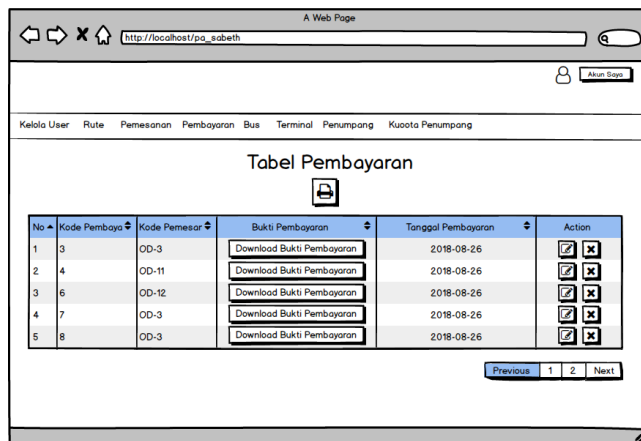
A Web Page

http://localhost/pa_sabeth

Akun Saya

Kelola User Rute Pemesanan Pembayaran Bus Terminal Penumpang Kuoota Penumpang

Tabel Pembayaran

| No | Kode Pembaya | Kode Pemesar | Bukti Pembayaran | Tanggal Pembayaran | Action |
|---|---|---|---|---|---|
| 1 | 3 | OD-3 | Download Bukti Pembayaran | 2018-08-26 | |
| 2 | 4 | OD-11 | Download Bukti Pembayaran | 2018-08-26 | |
| 3 | 6 | OD-12 | Download Bukti Pembayaran | 2018-08-26 | |
| 4 | 7 | OD-3 | Download Bukti Pembayaran | 2018-08-26 | |
| 5 | 8 | OD-3 | Download Bukti Pembayaran | 2018-08-26 | |

Previous 1 2 Next